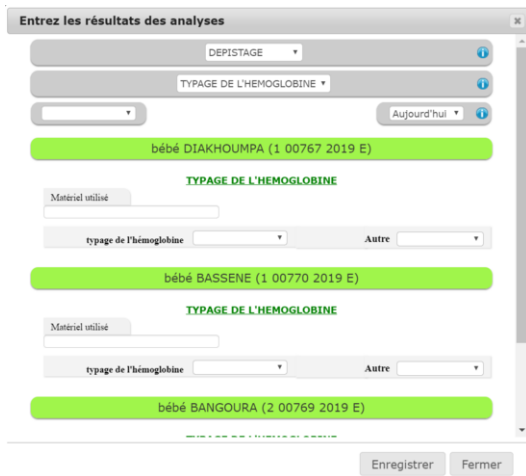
Entrez les résultats des analyses

DEPISTAGE

TYPAGE DE L'HEMOGLOBINE

Aujourd'hui

bébé DIAKHOUMPA (1 00767 2019 E)

TYPAGE DE L'HEMOGLOBINE

Matériel utilisé

typage de l'hémoglobine

Autre

bébé BASSENE (1 00770 2019 E)

TYPAGE DE L'HEMOGLOBINE

Matériel utilisé

typage de l'hémoglobine

Autre

bébé BANGOURA (2 00769 2019 E)

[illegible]

Enregistrer

Fermer